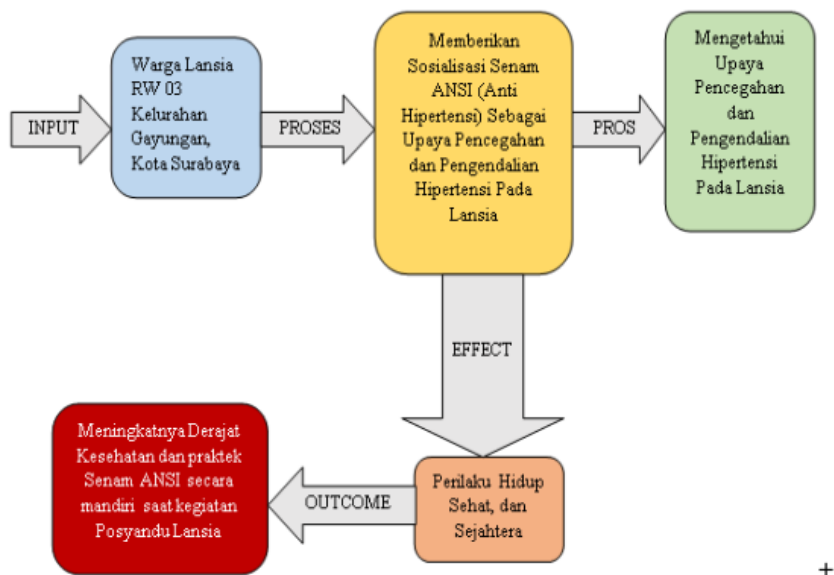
INPUT

Warga Lansia RW 03 Kelurahan Gayungan, Kota Surabaya

PROSES

Memberikan Sosialisasi Senam ANSI (Anti Hipertensi) Sebagai Upaya Pencegahan dan Pengendalian Hipertensi Pada Lansia

PROS

Mengetahui Upaya Pencegahan dan Pengendalian Hipertensi Pada Lansia

EFFECT

Perilaku Hidup Sehat, dan Sejahtera

OUTCOME

Meningkatnya Derajat Kesehatan dan praktek Senam ANSI secara mandiri saat kegiatan Posyandu Lansia

+